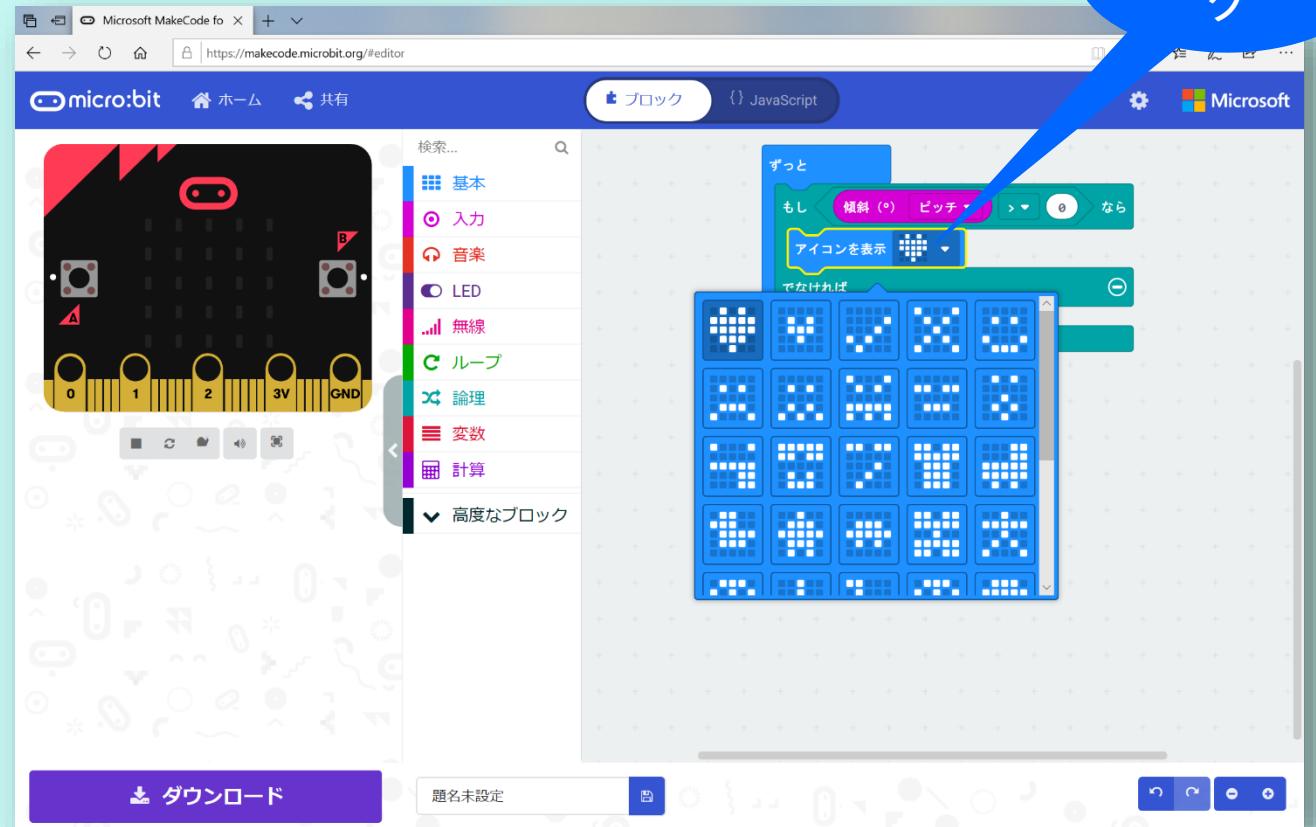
Microsoft MakeCode fo ×

https://makecode.microbit.org/#editor

micro:bit ホーム 共有

ブロック {} JavaScript

Microsoft

A B

0 1 2 3V GND

検索...

基本
入力
音楽
LED
無線
ループ
論理
変数
計算
高度なブロック

ずっと
もし 傾斜 (°) ピッチ > 0 なら
アイコンを表示
でなければ

ダウンロード

題名未設定